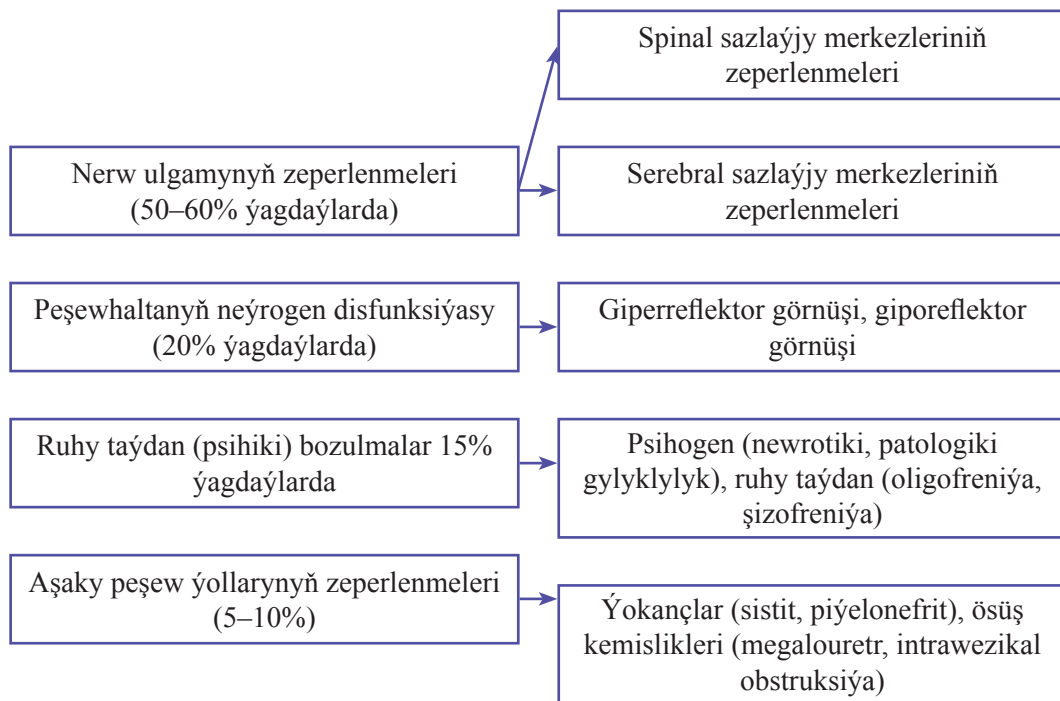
Spinal sazlaýjy merkezleriniň zeperlenmeleri

Nerw ulgamynyň zeperlenmeleri (50–60% ýagdaýlarda)

Serebral sazlaýjy merkezleriniň zeperlenmeleri

Peşewhaltanyň neýrogen disfunksiýasy (20% ýagdaýlarda)

Giperreflektor görnüşi, giporeflektor görnüşi

Ruhy taýdan (psihiki) bozulmalar 15% ýagdaýlarda

Psihogen (newrotiki, patologiki gylyklylyk), ruhy taýdan (oligofreniýa, şizofreniýa)

Aşaky peşew ýollarynyň zeperlenmeleri (5–10%)

Ýokançlar (sistit, piýelonefrit), ösüş kemislikleri (megalouretr, intrawezikal obstruksiýa)